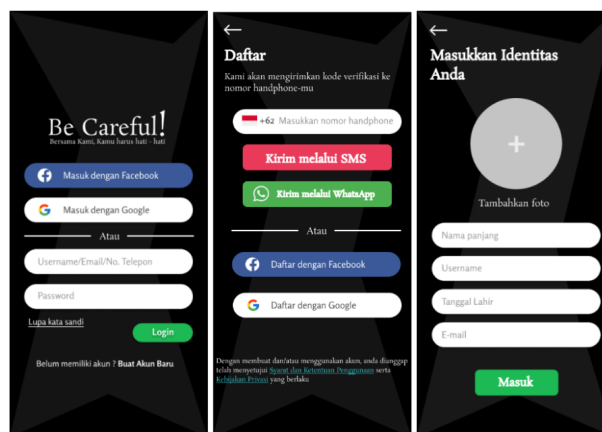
Be Careful!
Bersama Kami, Kamu harus hati - hati

Masuk dengan Facebook

Masuk dengan Google

Atau

Username/Email/No. Telepon

Password

Lupa kata sandi

Login

Belum memiliki akun ? Buat Akun Baru

←
Daftar
Kami akan mengirimkan kode verifikasi ke nomor handphone-mu

+62 Masukkan nomor handphone

Kirim melalui SMS

Kirim melalui WhatsApp

Atau

Daftar dengan Facebook

Daftar dengan Google

Dengan membuat dan/atau menggunakan akun, anda dianggap telah menyetujui Syarat dan Ketentuan Penggunaan serta Kebijakan Privasi yang berlaku

←
Masukkan Identitas Anda

+

Tambahkan foto

Nama panjang

Username

Tanggal Lahir

E-mail

Masuk